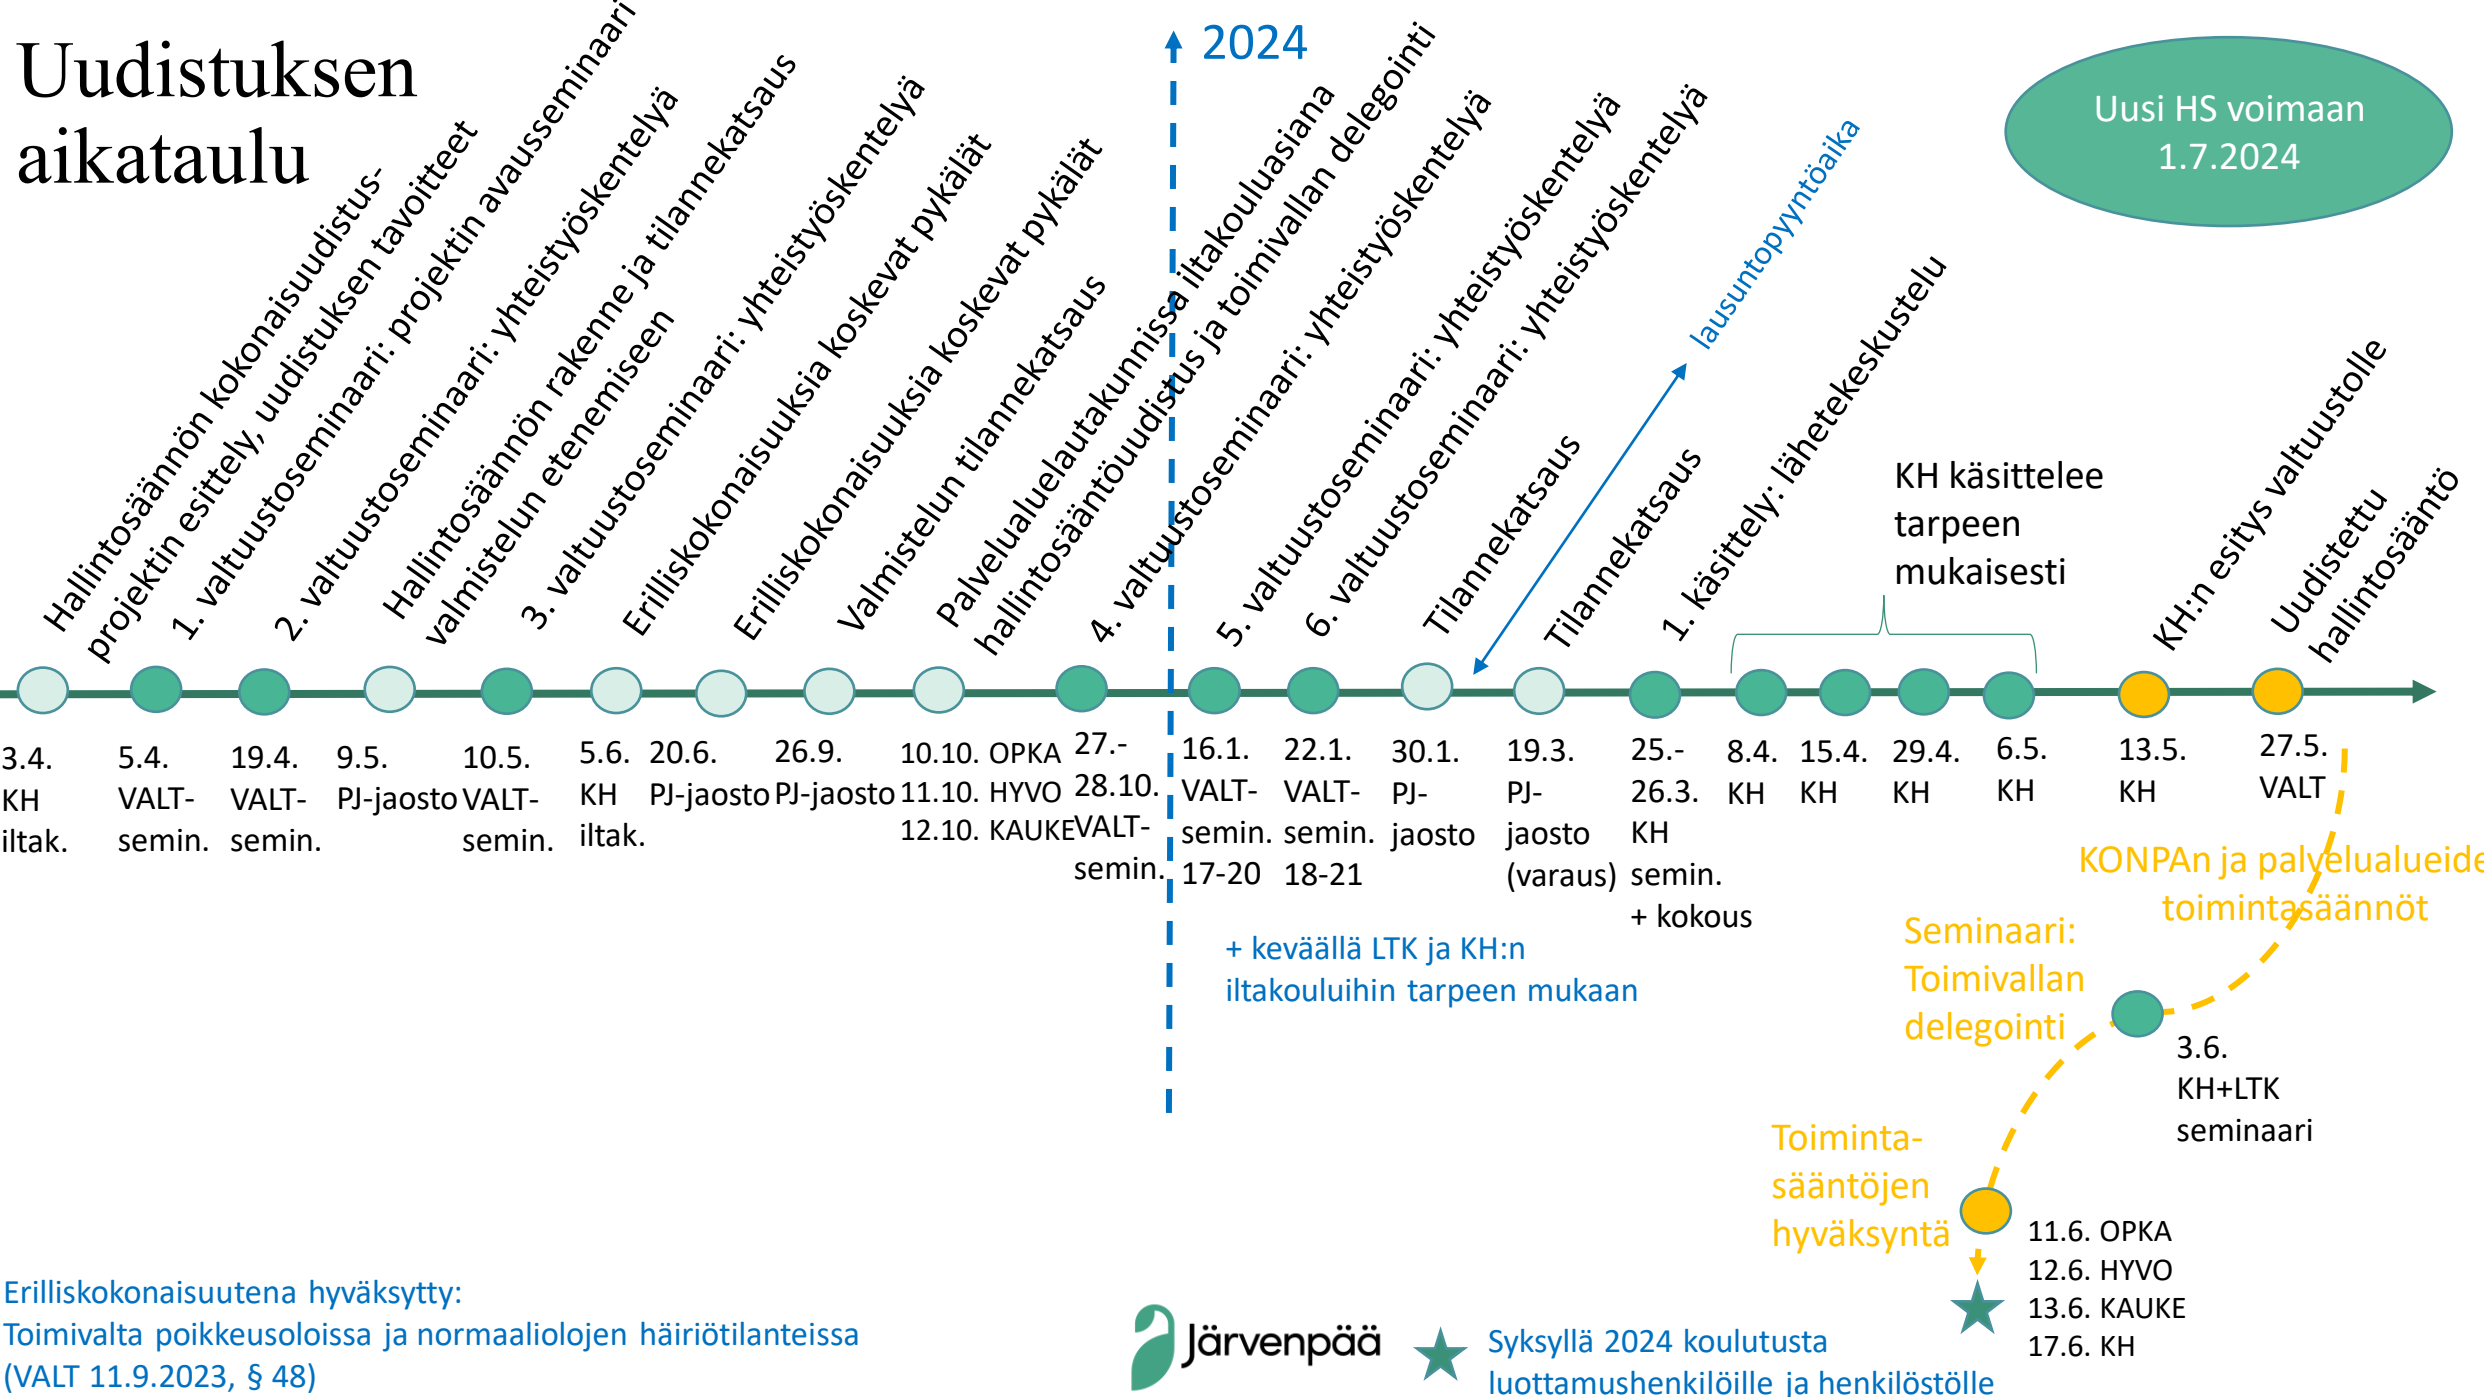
Uudistuksen aikataulu

2024

Uusi HS voimaan 1.7.2024

Hallintosäännön kokonaisuudistus-projektin esittely, uudistuksen tavoitteet

1. valtuustoseminaari: projektin avausseminaari

2. valtuustoseminaari: yhteistyöskentelyä

Hallintosäännön rakenne ja tilannekatsaus valmistelun etenemiseen

3. valtuustoseminaari: yhteistyöskentelyä

Erilliskokonaisuuksia koskevat pykälät

Erilliskokonaisuuksia koskevat pykälät

Valmistelun tilannekatsaus

Palvelualuelautakunnissa iltakouluasiana hallintosääntöuudistus ja toimivallan delegointi

4. valtuustoseminaari: yhteistyöskentelyä

5. valtuustoseminaari: yhteistyöskentelyä

6. valtuustoseminaari: yhteistyöskentelyä

Tilannekatsaus

lausuntopyyntöaika

Tilannekatsaus

1. käsittely: lähetekeskustelu

KH käsittelee tarpeen mukaisesti

KH:n esitys valtuustolle

Uudistettu hallintosääntö

3.4. KH iltak.

5.4. VALT-semin.

19.4. VALT-semin.

9.5. PJ-jaosto

10.5. VALT-semin.

5.6. KH iltak.

20.6. PJ-jaosto

26.9. PJ-jaosto

10.10. OPKA 11.10. HYVO 12.10. KAUKE

27.-28.10. VALT-semin.

16.1. VALT-semin. 17-20

22.1. VALT-semin. 18-21

30.1. PJ-jaosto

19.3. PJ-jaosto (varaus)

25.-26.3. KH semin. + kokous

8.4. KH

15.4. KH

29.4. KH

6.5. KH

13.5. KH

27.5. VALT

KONPAn ja palvelualueide toimintasäännöt

+ keväällä LTK ja KH:n iltakouluihin tarpeen mukaan

Seminaari: Toimivallan delegointi

3.6. KH+LTK seminaari

Toiminta-sääntöjen hyväksyntä

11.6. OPKA
12.6. HYVO
13.6. KAUKE
17.6. KH

Erilliskokonaisuutena hyväksytty:
Toimivalta poikkeusoloissa ja normaaliolojen häiriötilanteissa
(VALT 11.9.2023, § 48)

Järvenpää

Syksyllä 2024 koulutusta luottamushenkilöille ja henkilöstölle